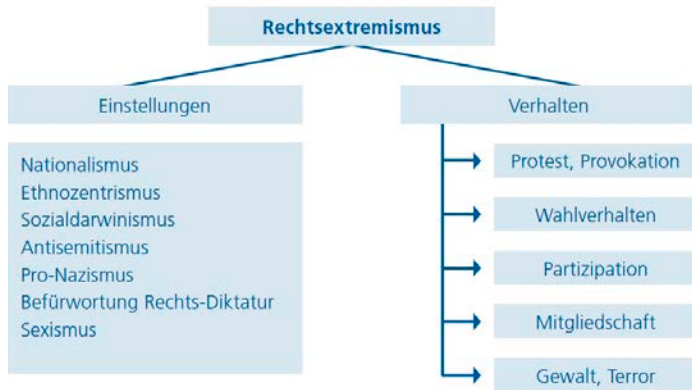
Rechtsextremismus

Einstellungen

Nationalismus
Ethnozentrismus
Sozialdarwinismus
Antisemitismus
Pro-Nazismus
Befürwortung Rechts-Diktatur
Sexismus

Verhalten

Protest, Provokation

Wahlverhalten

Partizipation

Mitgliedschaft

Gewalt, Terror